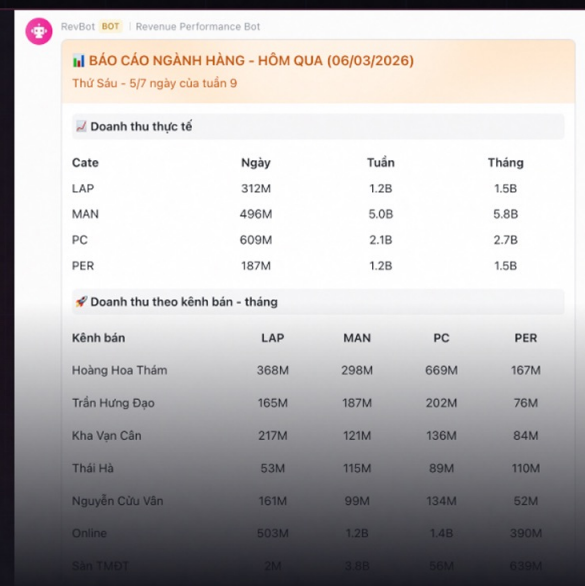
RevBot BOT | Revenue Performance Bot

📊 BÁO CÁO NGÀNH HÀNG - HÔM QUA (06/03/2026)

Thứ Sáu - 5/7 ngày của tuần 9

📈 Doanh thu thực tế

| Cate | Ngày | Tuần | Tháng |
|---|---|---|---|
| LAP | 312M | 1.2B | 1.5B |
| MAN | 496M | 5.0B | 5.8B |
| PC | 609M | 2.1B | 2.7B |
| PER | 187M | 1.2B | 1.5B |

🚀 Doanh thu theo kênh bán - tháng

| Kênh bán | LAP | MAN | PC | PER |
|---|---|---|---|---|
| Hoàng Hoa Thám | 368M | 298M | 669M | 167M |
| Trần Hưng Đạo | 165M | 187M | 202M | 76M |
| Kha Vạn Cân | 217M | 121M | 136M | 84M |
| Thái Hà | 53M | 115M | 89M | 110M |
| Nguyễn Cửu Vân | 161M | 99M | 134M | 52M |
| Online | 503M | 1.2B | 1.4B | 390M |
| Sàn TMĐT | 2M | 3.8B | 56M | 639M |